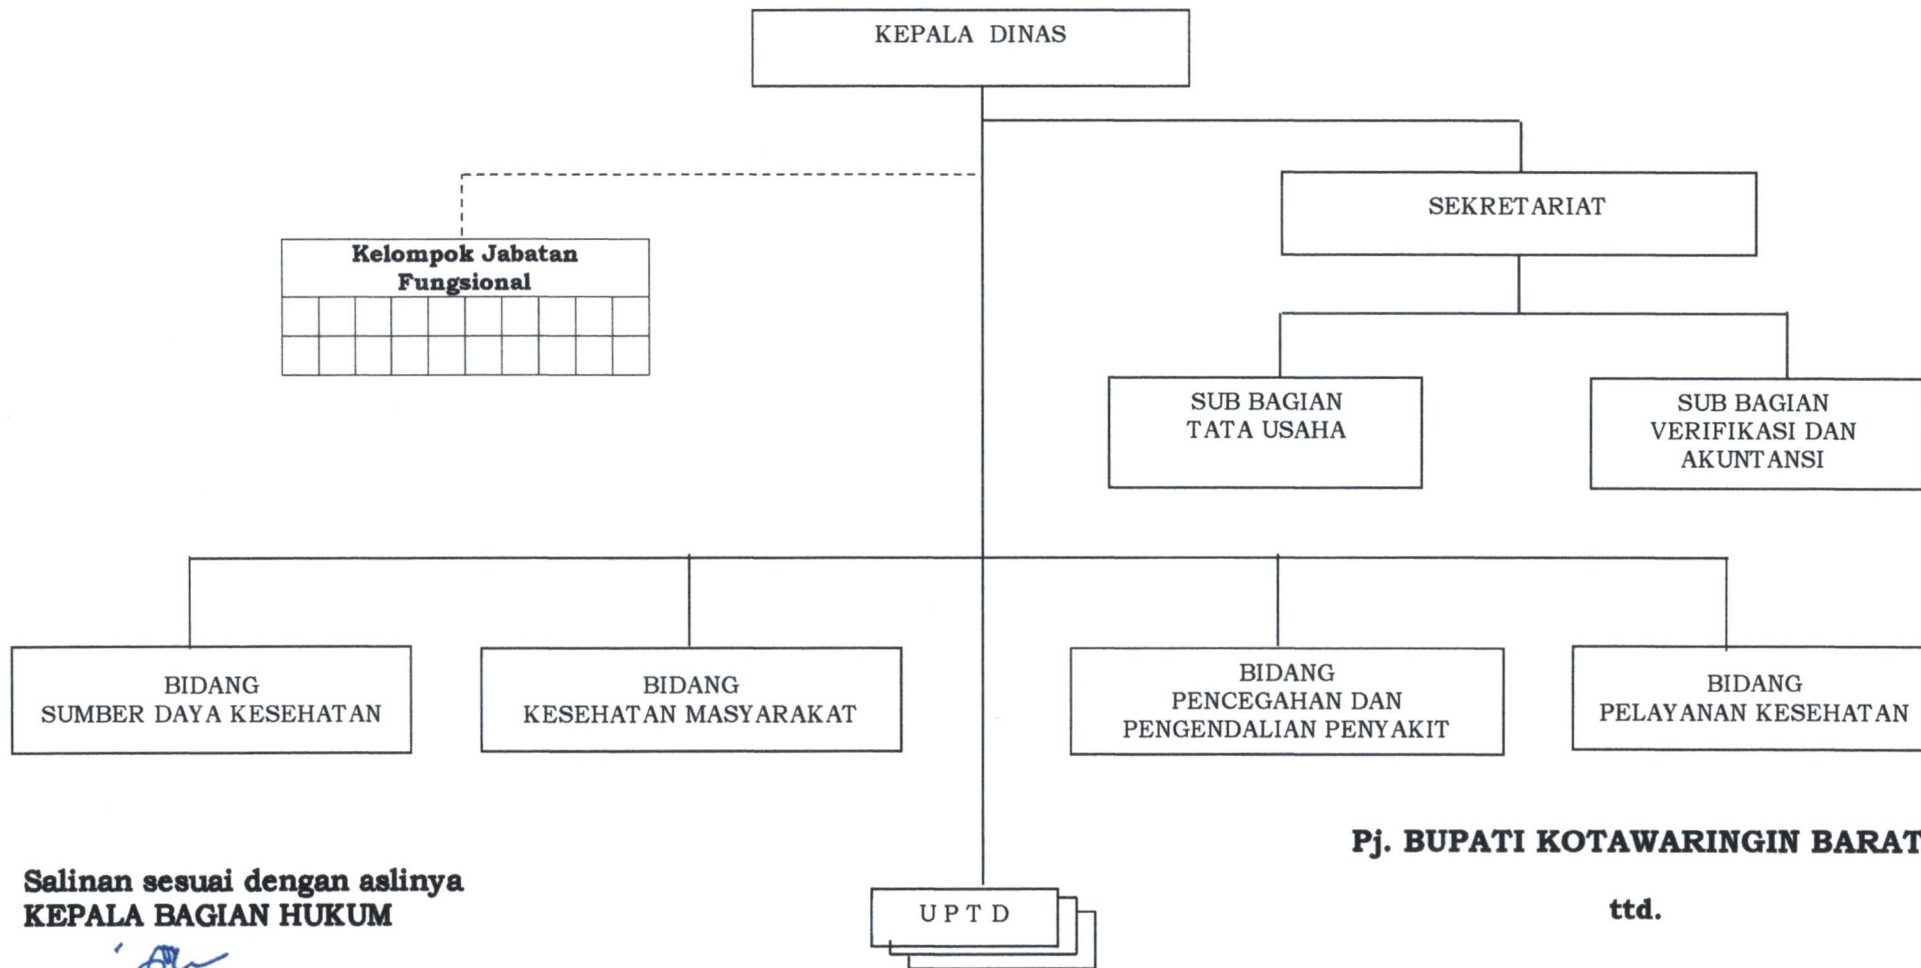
KEPALA DINAS

Kelompok Jabatan Fungsional

SEKRETARIAT

SUB BAGIAN TATA USAHA

SUB BAGIAN VERIFIKASI DAN AKUNTANSI

BIDANG SUMBER DAYA KESEHATAN

BIDANG KESEHATAN MASYARAKAT

BIDANG PENCEGAHAN DAN PENGENDALIAN PENYAKIT

BIDANG PELAYANAN KESEHATAN

Pj. BUPATI KOTAWARINGIN BARAT

ttd.

Salinan sesuai dengan aslinya
KEPALA BAGIAN HUKUM

U P T D